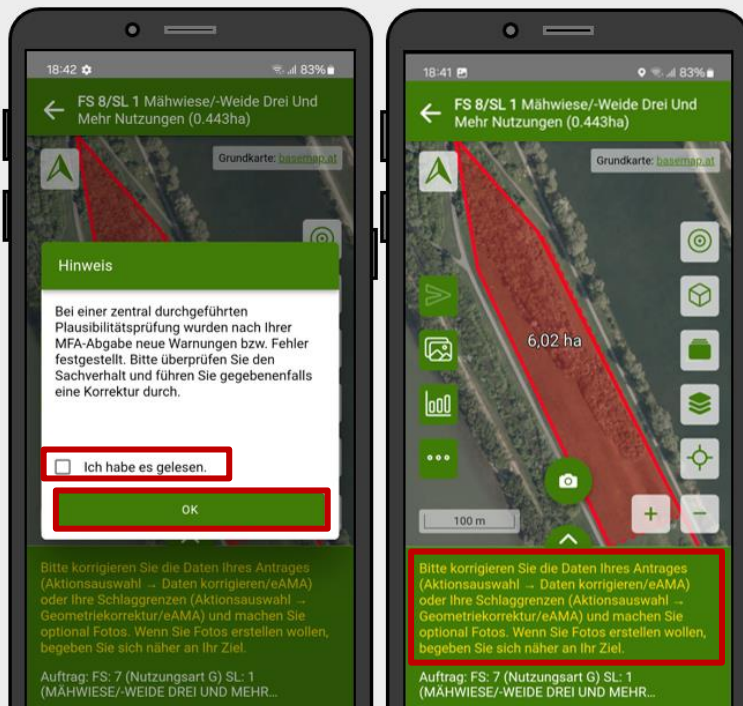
18:42 ⚙ 83%

FS 8/SL 1 Mähwiese/-Weide Drei Und Mehr Nutzungen (0.443ha)

Grundkarte: basemap.at

Hinweis

Bei einer zentral durchgeführten Plausibilitätsprüfung wurden nach Ihrer MFA-Abgabe neue Warnungen bzw. Fehler festgestellt. Bitte überprüfen Sie den Sachverhalt und führen Sie gegebenenfalls eine Korrektur durch.

Ich habe es gelesen.

OK

Bitte korrigieren Sie die Daten Ihres Antrages (Aktionsauswahl → Daten korrigieren/eAMA) oder Ihre Schlaggrenzen (Aktionsauswahl → Geometriekorrektur/eAMA) und machen Sie optional Fotos. Wenn Sie Fotos erstellen wollen, begeben Sie sich näher an Ihr Ziel.

Auftrag: FS: 7 (Nutzungsart G) SL: 1 (MÄHWIESE/-WEIDE DREI UND MEHR...

18:41 83%

FS 8/SL 1 Mähwiese/-Weide Drei Und Mehr Nutzungen (0.443ha)

Grundkarte: basemap.at

6,02 ha

100 m

+

−

Bitte korrigieren Sie die Daten Ihres Antrages (Aktionsauswahl → Daten korrigieren/eAMA) oder Ihre Schlaggrenzen (Aktionsauswahl → Geometriekorrektur/eAMA) und machen Sie optional Fotos. Wenn Sie Fotos erstellen wollen, begeben Sie sich näher an Ihr Ziel.

Auftrag: FS: 7 (Nutzungsart G) SL: 1 (MÄHWIESE/-WEIDE DREI UND MEHR...